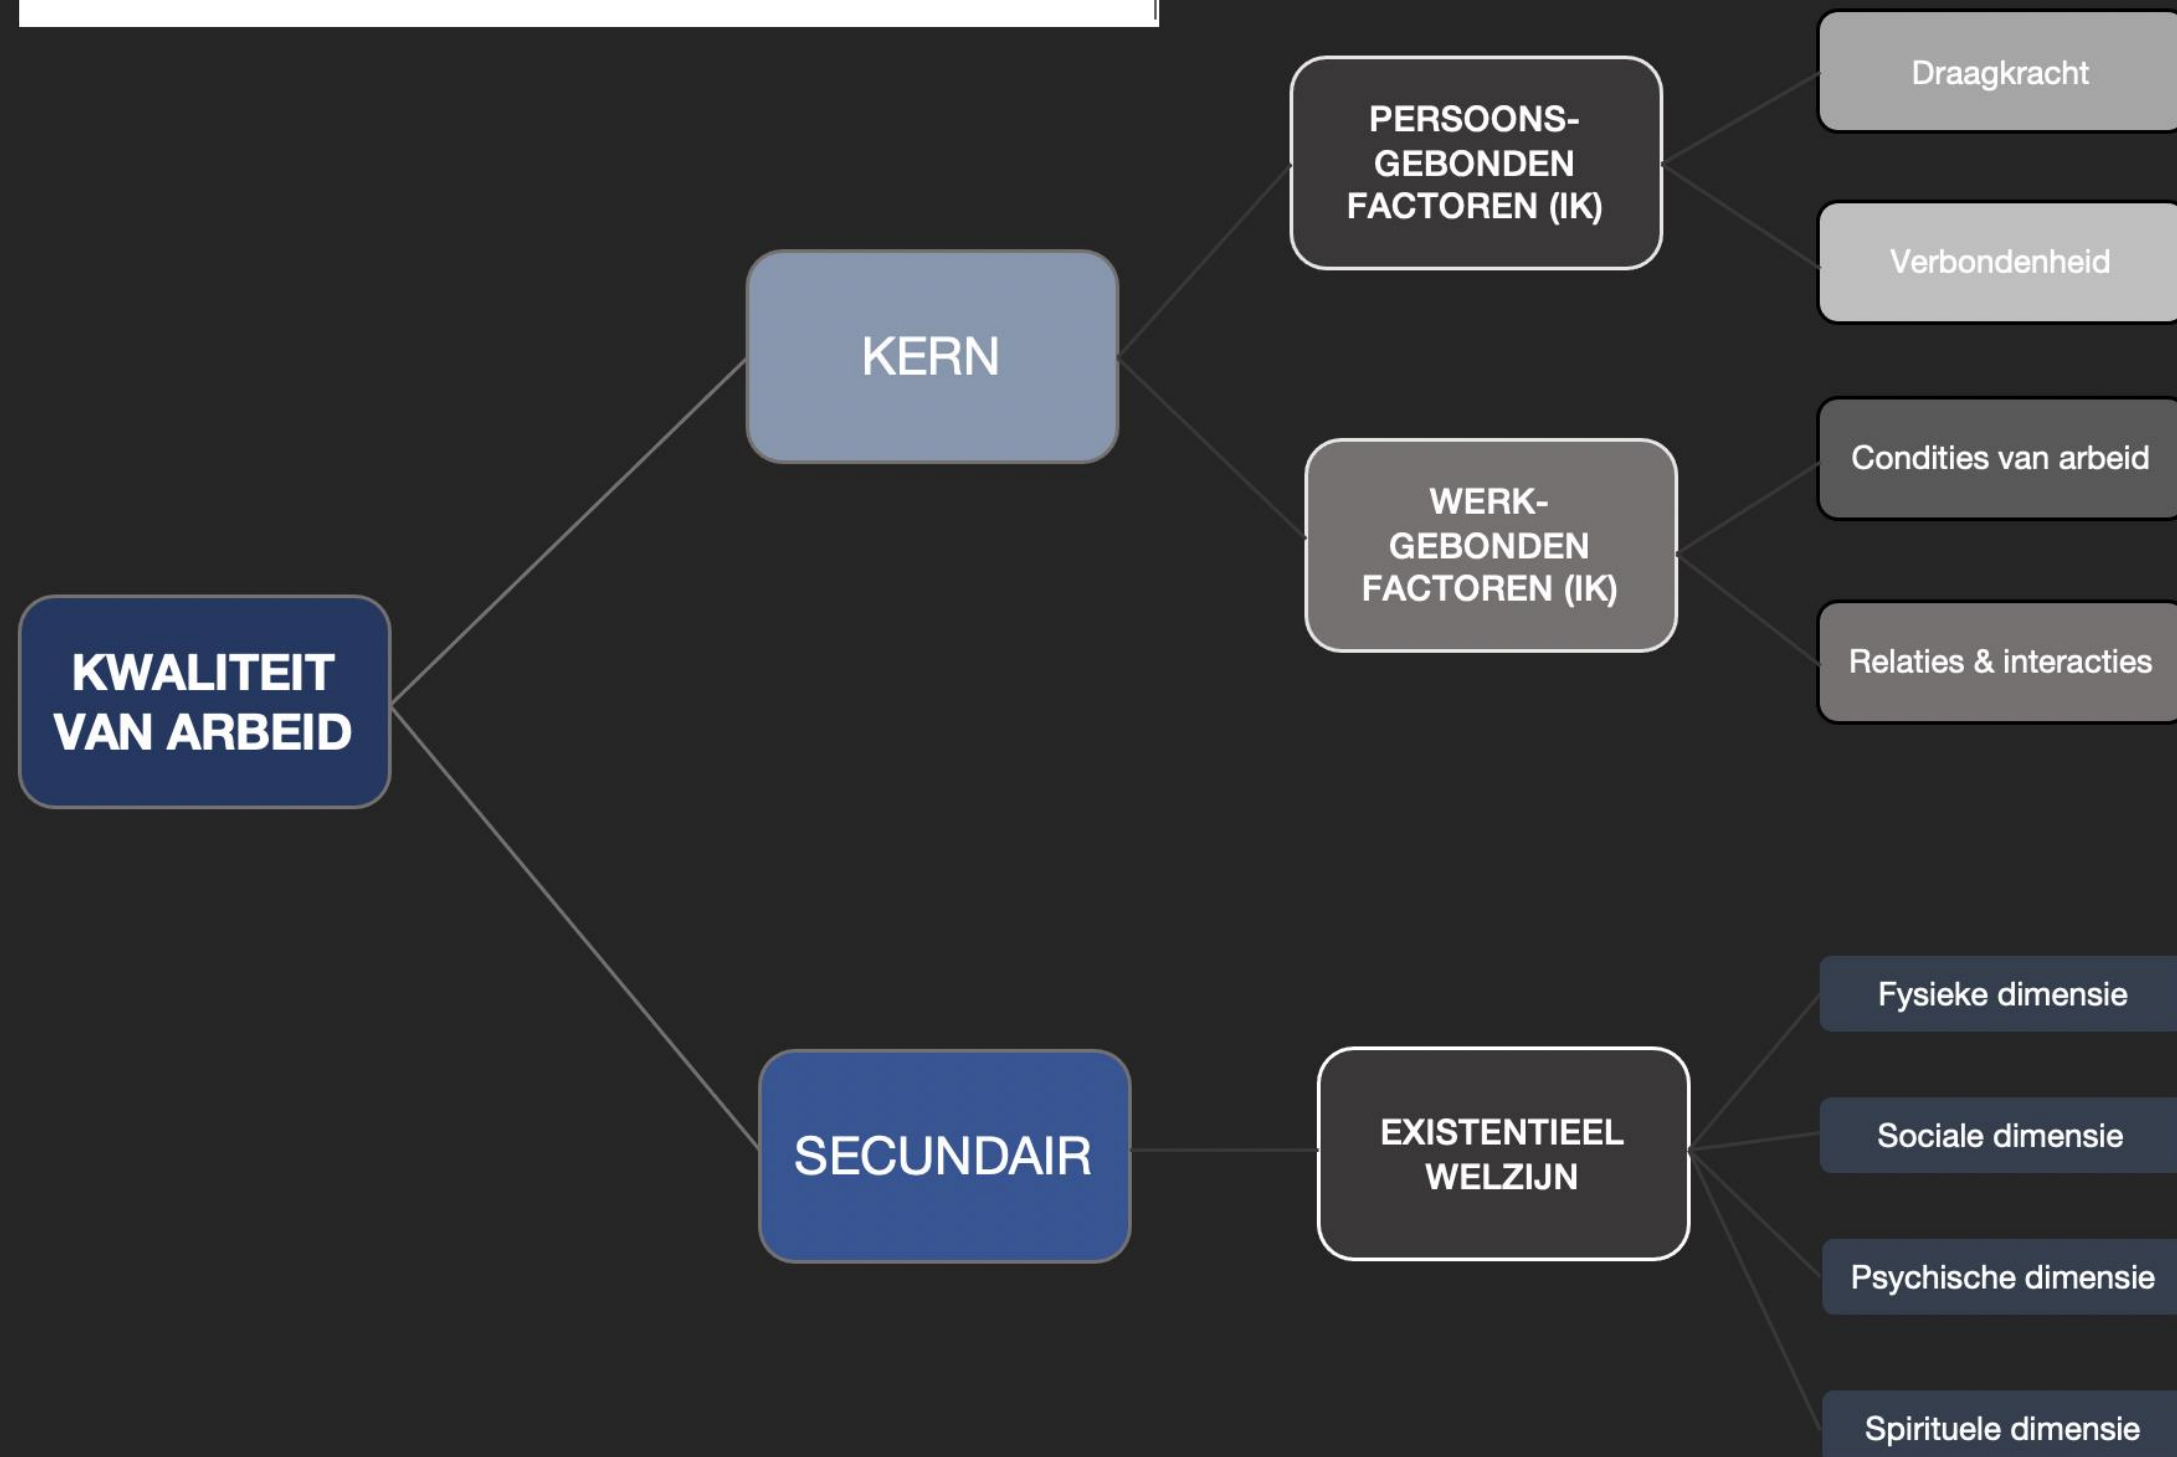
KWALITEIT VAN ARBEID

KERN

PERSOONS-GEBONDEN FACTOREN (IK)

Draagkracht

Verbondenheid

WERK-GEBONDEN FACTOREN (IK)

Condities van arbeid

Relaties & interacties

SECUNDAIR

EXISTENTIEEL WELZIJN

Fysieke dimensie

Sociale dimensie

Psychische dimensie

Spirituele dimensie